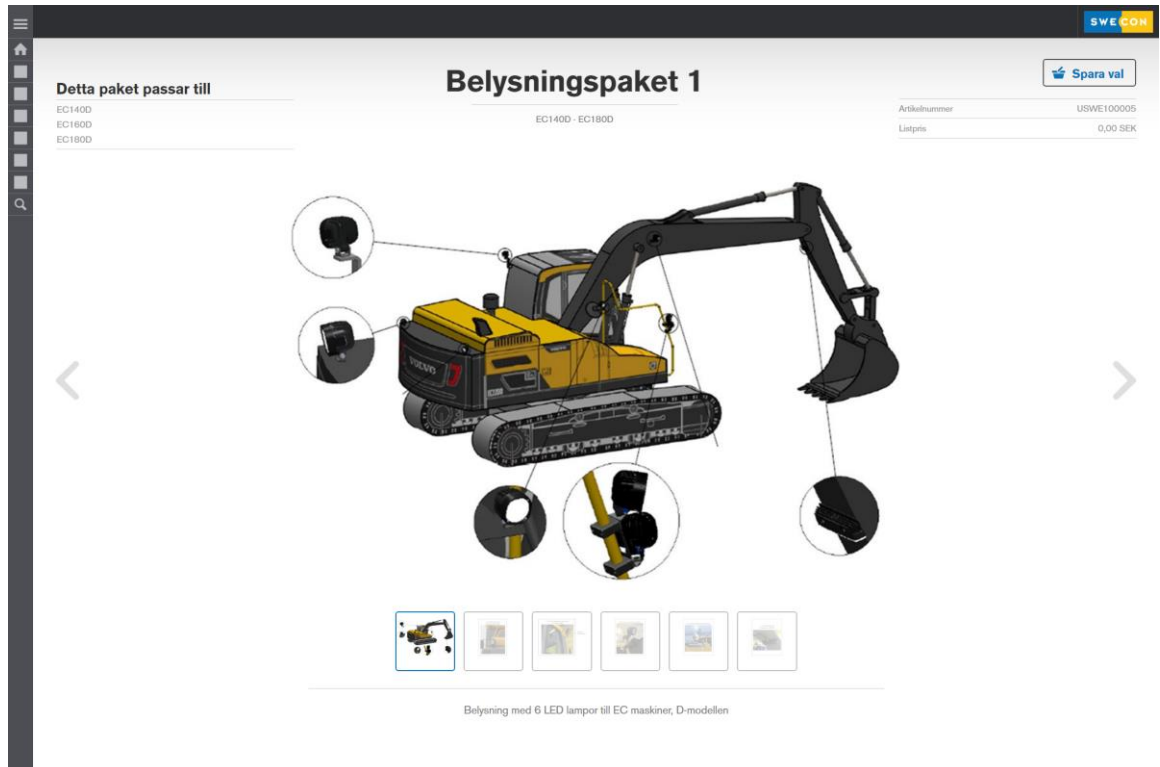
SWECON

Detta paket passar till

EC140D
EC160D
EC180D

Belysningspaket 1

EC140D - EC180D

Spara val

| Artikelnummer | USWE100005 |
|---|---|
| Listpris | 0,00 SEK |

Belysning med 6 LED lampor till EC maskiner, D-modellen